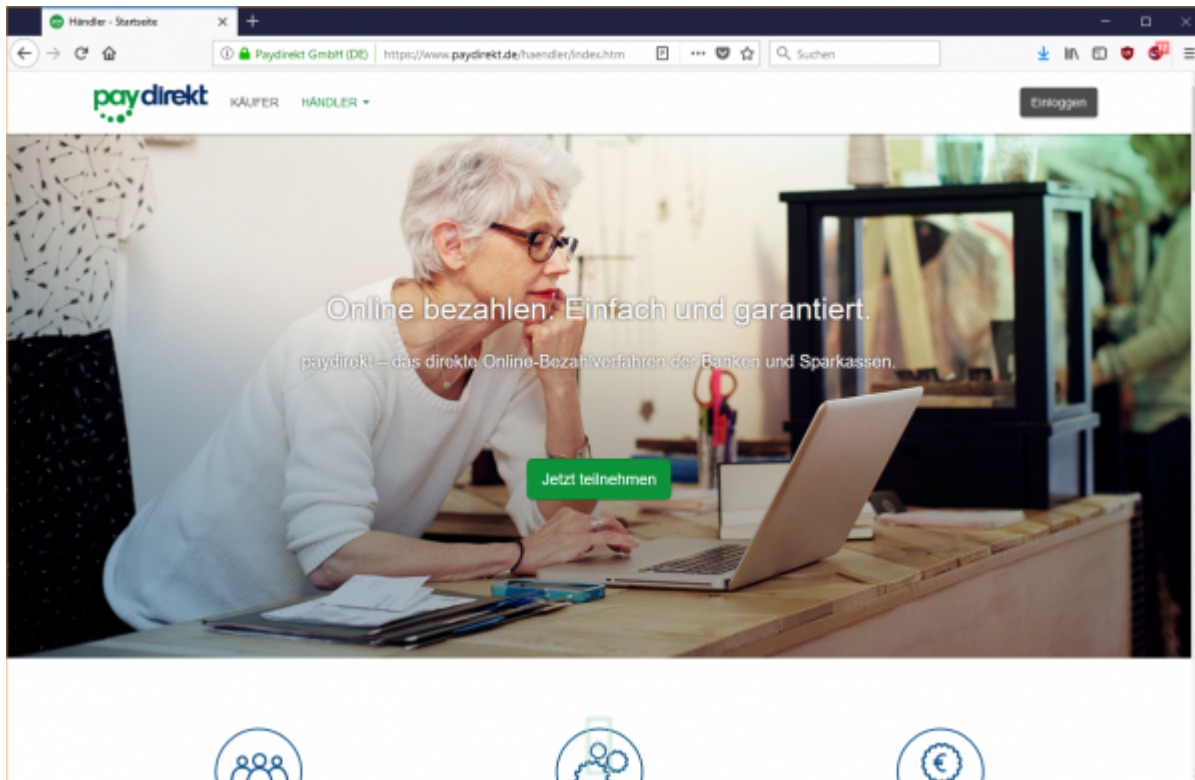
Händler - Startseite

Paydirekt GmbH (DE) https://www.paydirekt.de/haendler/index.htm

Suchen

paydirekt KÄUFER HÄNDLER

Einloggen

Online bezahlen. Einfach und garantiert.

paydirekt – das direkte Online-Bezahlverfahren der Banken und Sparkassen.

Jetzt teilnehmen